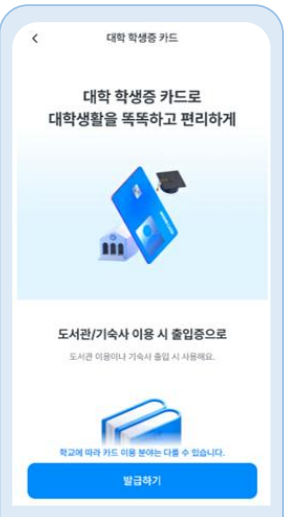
<
대학 학생증 카드

대학 학생증 카드로
대학생활을 똑똑하고 편리하게

도서관/기숙사 이용 시 출입증으로

도서관 이용이나 기숙사 출입 시 사용해요.

학교에 따라 카드 이용 분야는 다를 수 있습니다.

발급하기